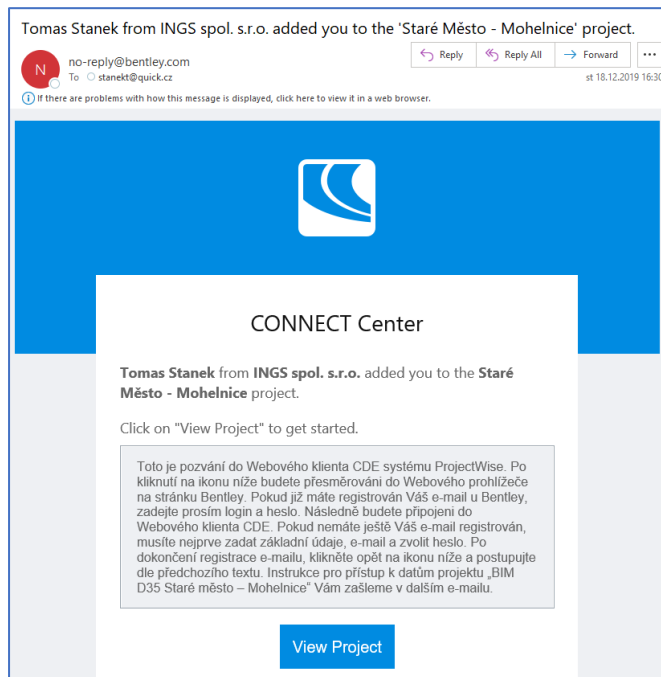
Tomas Stanek from INGS spol. s.r.o. added you to the 'Staré Město - Mohelnice' project.

N

no-reply@bentley.com

To stanekt@quick.cz

Reply | Reply All | Forward | ...

st 18.12.2019 16:30

If there are problems with how this message is displayed, click here to view it in a web browser.

CONNECT Center

**Tomas Stanek** from **INGS spol. s.r.o.** added you to the **Staré Město - Mohelnice** project.

Click on "View Project" to get started.

Toto je pozvání do Webového klienta CDE systému ProjectWise. Po kliknutí na ikonu níže budete přesměrováni do Webového prohlížeče na stránku Bentley. Pokud již máte registrován Váš e-mail u Bentley, zadejte prosím login a heslo. Následně budete připojeni do Webového klienta CDE. Pokud nemáte ještě Váš e-mail registrován, musíte nejprve zadat základní údaje, e-mail a zvolit heslo. Po dokončení registrace e-mailu, klikněte opět na ikonu níže a postupujte dle předchozího textu. Instrukce pro přístup k datům projektu „BIM D35 Staré město – Mohelnice" Vám zašleme v dalším e-mailu.

View Project